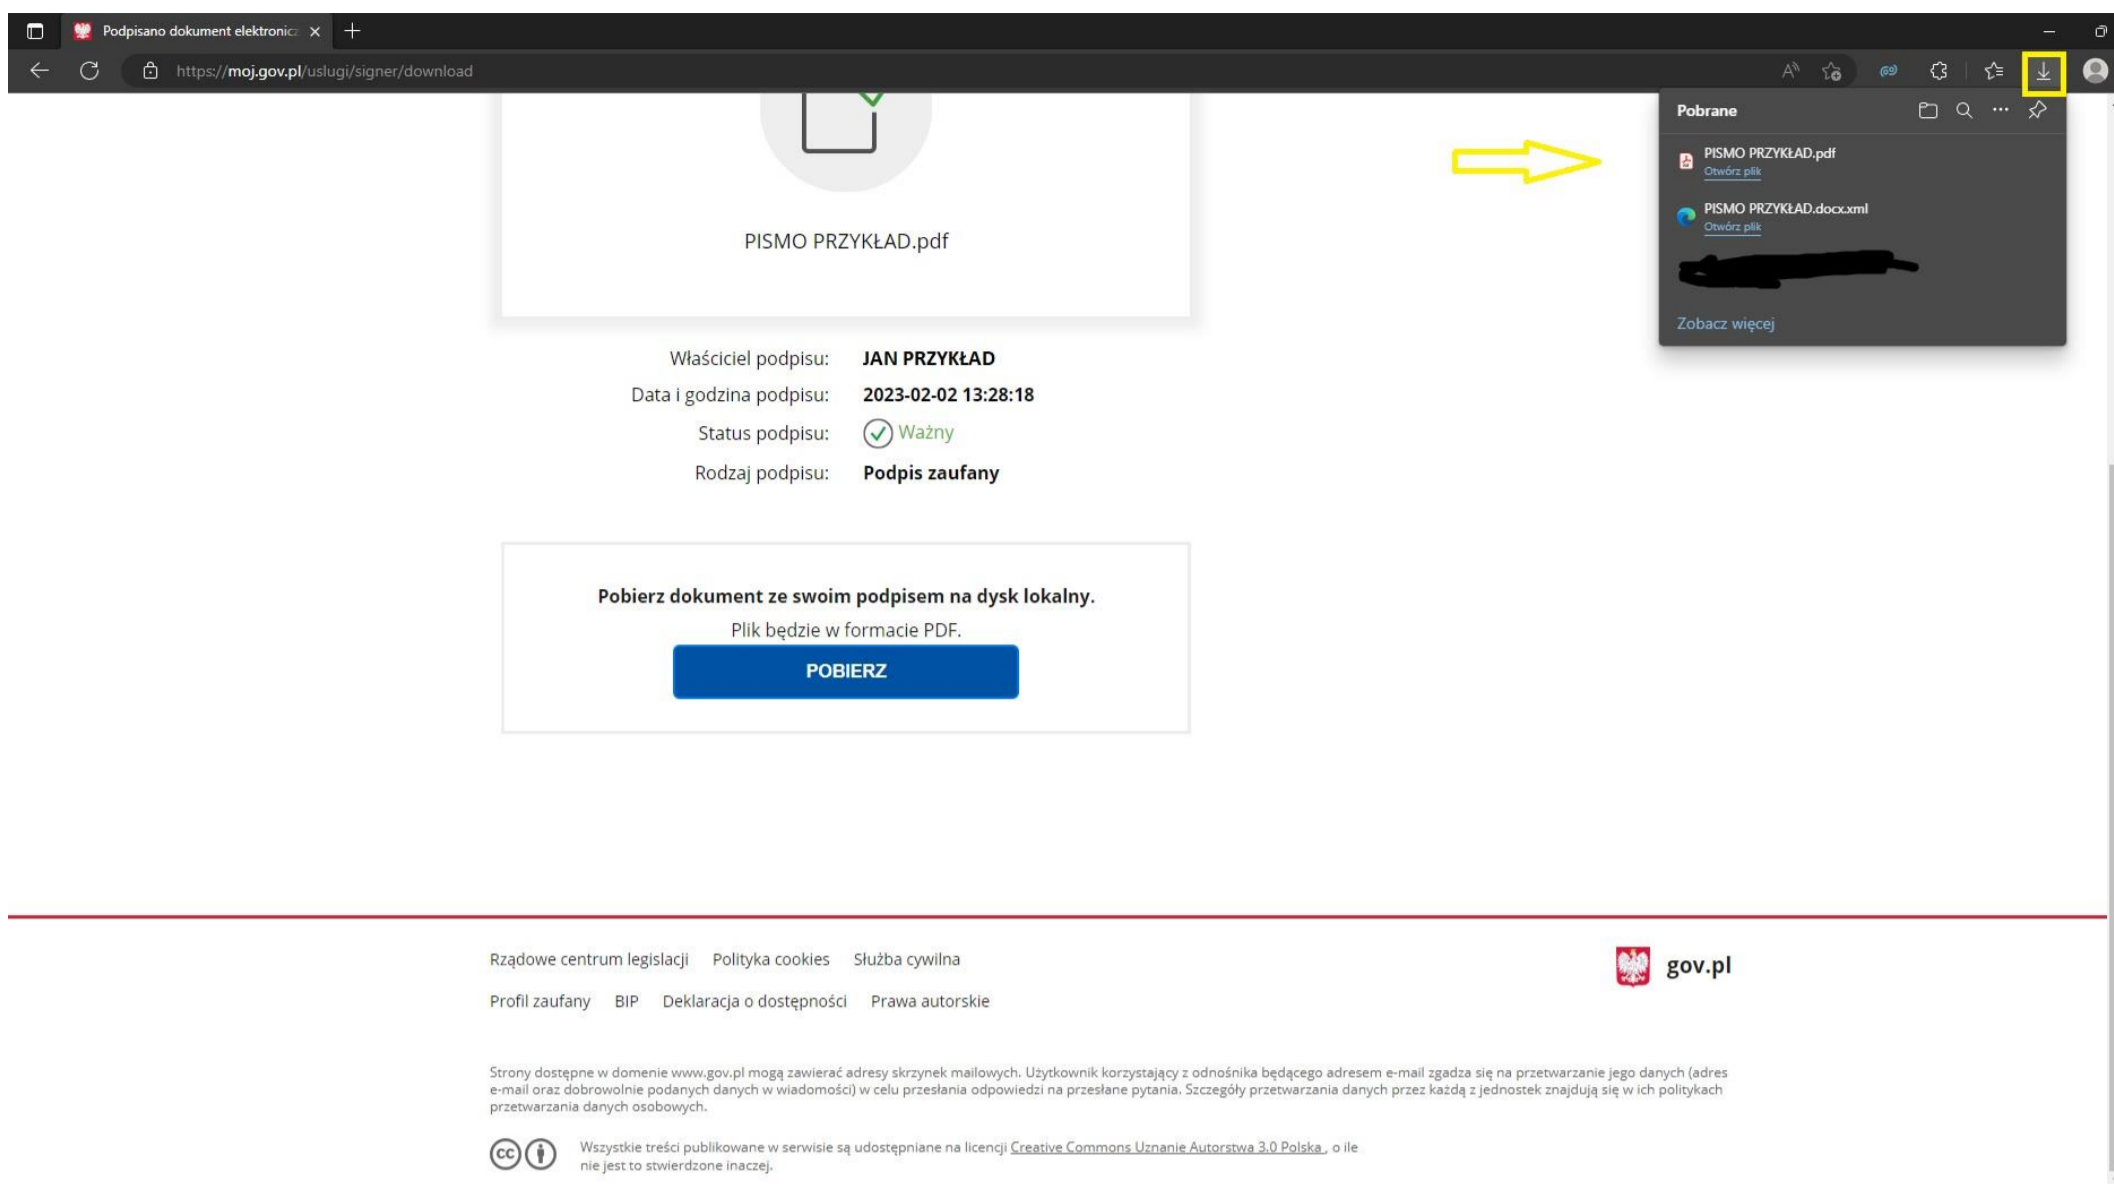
Podpisano dokument elektronicz ×

https://moj.gov.pl/uslugi/signer/download

Pobrane

PISMO PRZYKŁAD.pdf
Otwórz plik

PISMO PRZYKŁAD.docx.xml
Otwórz plik

Zobacz więcej

PISMO PRZYKŁAD.pdf

Właściciel podpisu: JAN PRZYKŁAD
Data i godzina podpisu: 2023-02-02 13:28:18
Status podpisu: Ważny
Rodzaj podpisu: Podpis zaufany

Pobierz dokument ze swoim podpisem na dysk lokalny.
Plik będzie w formacie PDF.

POBIERZ

Rządowe centrum legislacji Polityka cookies Służba cywilna
Profil zaufany BIP Deklaracja o dostępności Prawa autorskie

gov.pl

Strony dostępne w domenie www.gov.pl mogą zawierać adresy skrzynek mailowych. Użytkownik korzystający z odnośnika będącego adresem e-mail zgadza się na przetwarzanie jego danych (adres e-mail oraz dobrowolnie podanych danych w wiadomości) w celu przesłania odpowiedzi na przesłane pytania. Szczegóły przetwarzania danych przez każdą z jednostek znajdują się w ich politykach przetwarzania danych osobowych.

Wszystkie treści publikowane w serwisie są udostępniane na licencji Creative Commons Uznanie Autorstwa 3.0 Polska , o ile nie jest to stwierdzone inaczej.